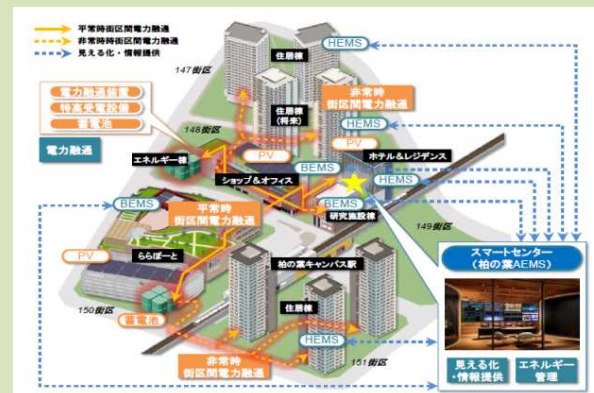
平常時街区間電力融通
非常時街区間電力融通
見える化・情報提供

HEMS
147街区
住居棟
非常時
街区間電力融通
住居棟
(将来)
電力融通装置
特高受電設備
蓄電池
148街区
HEMS
電力融通
エネルギー棟
PV
BEMS
PV
ホテル&レジデンス
ショップ&オフィス
HEMS
BEMS
BEMS
研究施設棟
平常時
街区間電力融通
149街区
PV
ららぽーと
スマートセンター
(柏の葉AEMS)
柏の葉キャンパス駅
平常時
街区間電力融通
150街区
住居棟
蓄電池
HEMS
非常時
街区間電力融通
151街区
見える化
・情報提供
エネルギー
管理